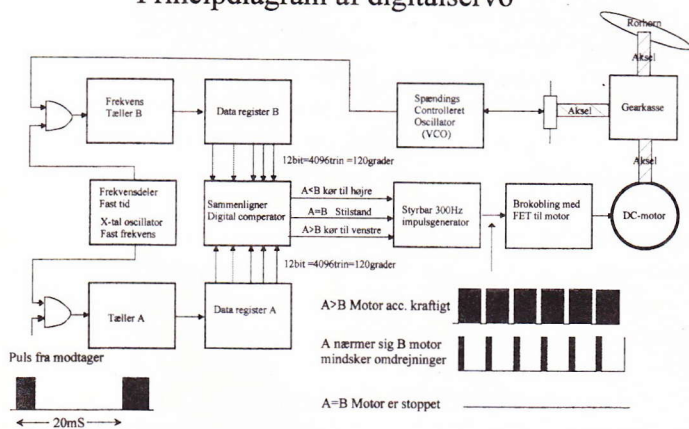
Principdiagram af digitalservo

Rorhorn

Aksel

Frekvens Tæller B

Data register B

Spændings Controlleret Oscillator (VCO)

Aksel

Gearkasse

Aksel

12bit=4096trin =120grader

Frekvensdeler Fast tid

X-tal oscillator Fast frekvens

Sammenligner Digital comperator

A<B kør til højre

A=B Stilstand

A>B kør til venstre

Styrbar 300Hz impulsgenerator

Brokobling med FET til motor

DC-motor

12bit =4096trin=120grader

Tæller A

Data register A

A>B Motor acc. kraftigt

A nærmer sig B motor mindsker omdrejninger

A=B Motor er stoppet

Puls fra modtager

20mS